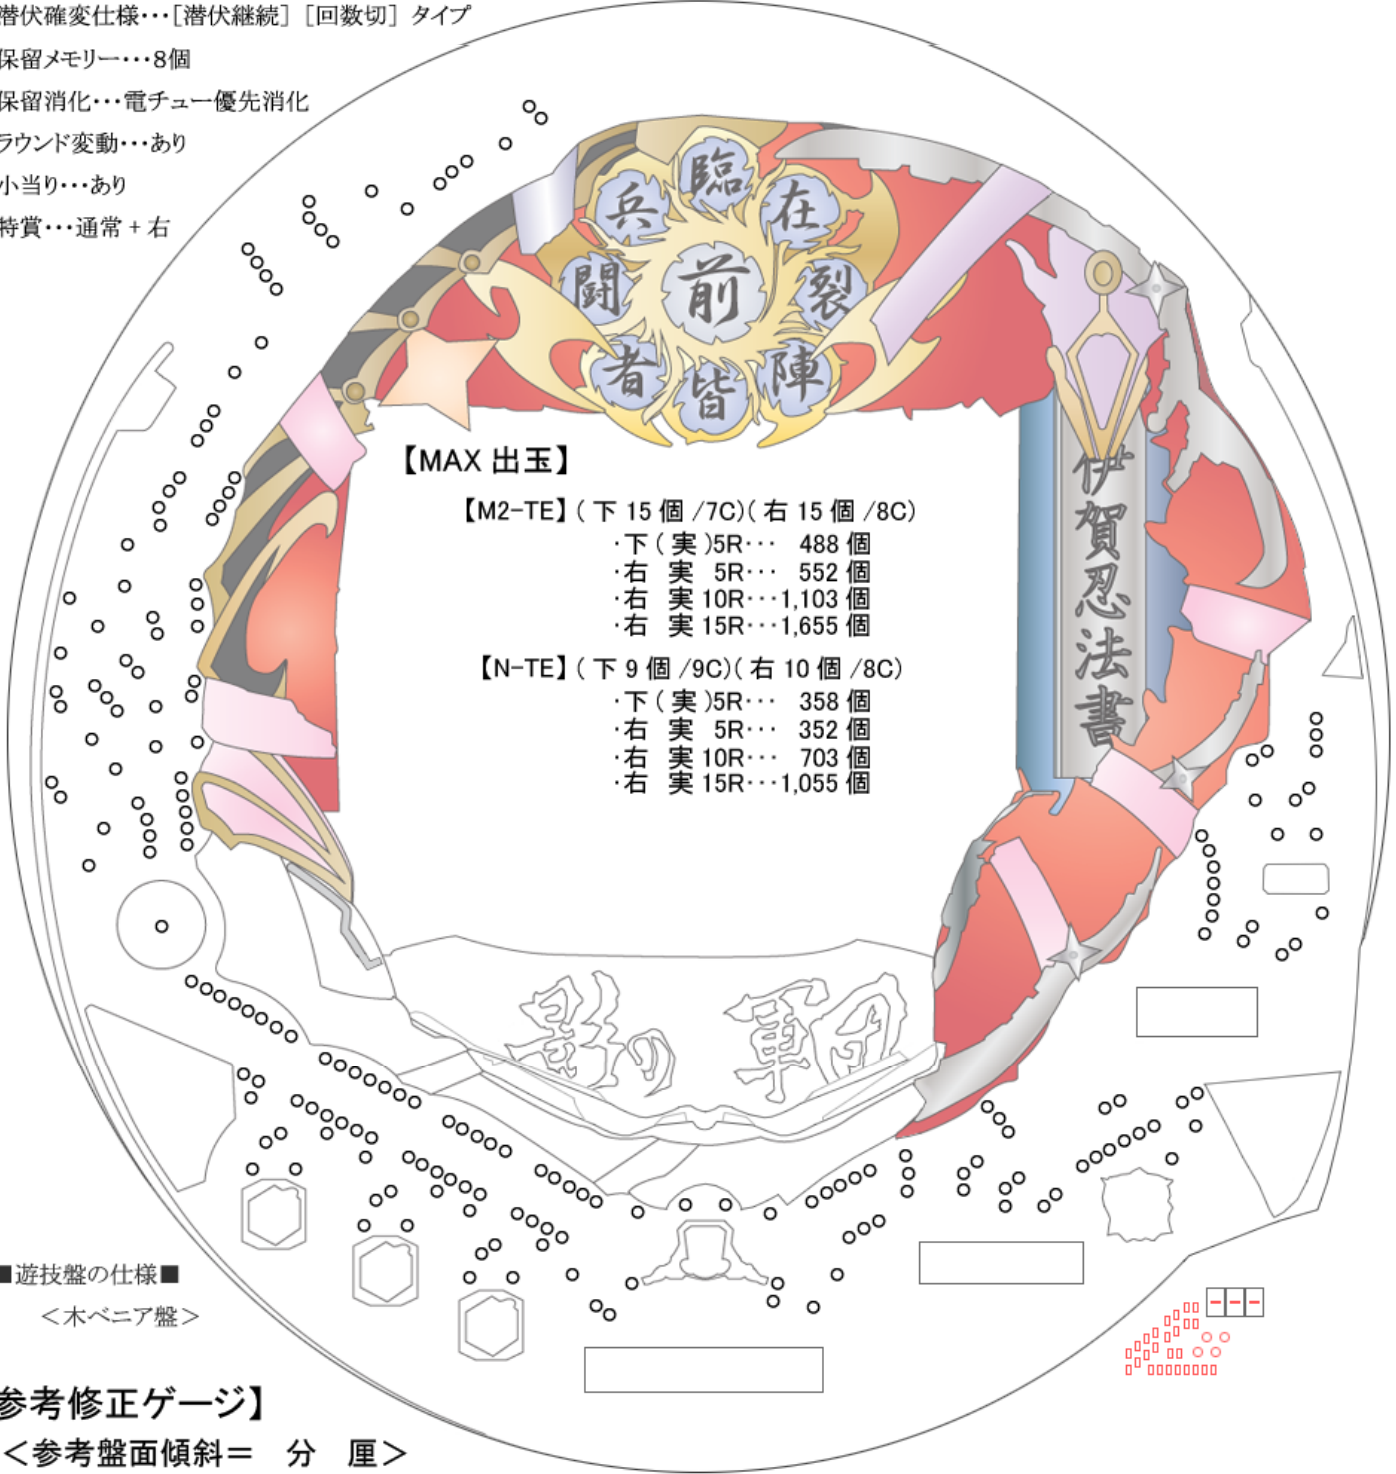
潜伏確変仕様･･･[潜伏継続][回数切]タイプ
保留メモリー･･･8個
保留消化･･･電チュー優先消化
ラウンド変動･･･あり
小当り･･･あり
特賞･･･通常＋右

臨
兵
在
闘
前
裂
者
皆
陣

伊賀忍法書

【MAX 出玉】

【M2-TE】(下 15 個 /7C)(右 15 個 /8C)
･下(実)5R･･･ 488 個
･右 実 5R･･･ 552 個
･右 実 10R･･･1,103 個
･右 実 15R･･･1,655 個

【N-TE】(下 9 個 /9C)(右 10 個 /8C)
･下(実)5R･･･ 358 個
･右 実 5R･･･ 352 個
･右 実 10R･･･ 703 個
･右 実 15R･･･1,055 個

影の軍団

■遊技盤の仕様■
＜木ベニア盤＞

参考修正ゲージ】
＜参考盤面傾斜＝ 分 厘＞